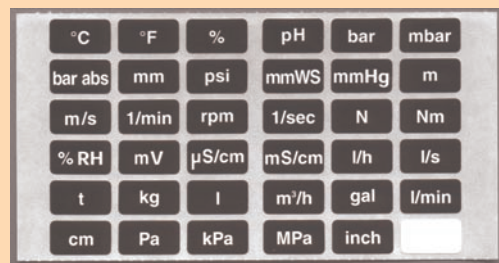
| °C | °F | % | pH | bar | mbar |
|---|---|---|---|---|---|
| bar abs | mm | psi | mmWS | mmHg | m |
| m/s | 1/min | rpm | 1/sec | N | Nm |
| % RH | mV | μS/cm | mS/cm | l/h | l/s |
| t | kg | l | m³/h | gal | l/min |
| cm | Pa | kPa | MPa | inch | |